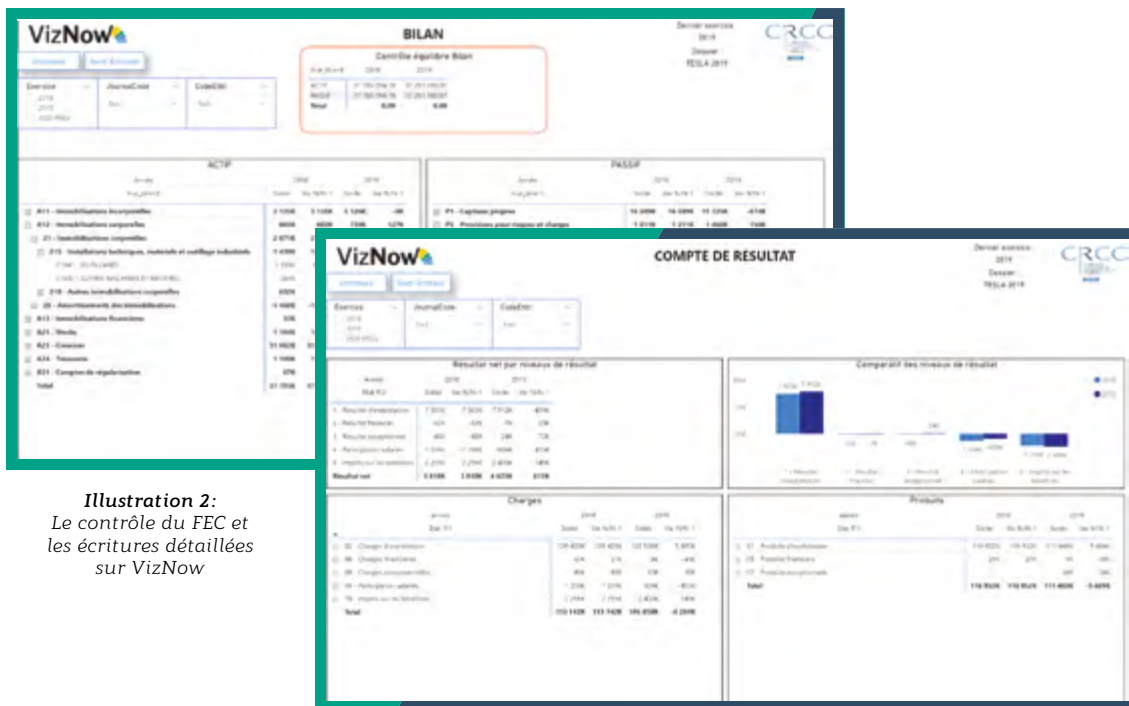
VizNow

BILAN

Dernier exercice
2019
Dossier :
TESLA 2019

CRCC

Contrôle équilibre Bilan

| Actif/Passif | 2018 | 2019 |
|---|---|---|
| ACTIF | 21 793 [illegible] | 22 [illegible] |
| PASSIF | 21 793 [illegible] | 22 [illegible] |
| Total | 0,00 | 0,00 |

Exercice
JournalCode
CodeEtbl

ACTIF

PASSIF

B11 - Immobilisations incorporelles
B12 - Immobilisations corporelles
21 - Immobilisations corporelles
215 - Installations techniques, matériels et outillage industriels
218 - Autres immobilisations corporelles
28 - Amortissements des immobilisations
B13 - Immobilisations financières
B21 - Stocks
B22 - Créances
B24 - Trésorerie
B31 - Comptes de régularisation
Total

P1 - Capitaux propres
P2 - Provisions pour risques et charges

Illustration 2:
Le contrôle du FEC et les écritures détaillées sur VizNow

VizNow

COMPTE DE RESULTAT

Dernier exercice
2019
Dossier
TESLA 2019

CRCC

Exercice
JournalCode
CodeEtbl

Résultat net par niveaux de résultat

1 - Résultat d'exploitation
2 - Résultat financier
3 - Résultat exceptionnel
4 - Participation salariés
5 - Impôts sur les bénéfices
Résultat net

Comparatif des niveaux de résultat

Charges

60 - Charges d'exploitation
66 - Charges financières
67 - Charges exceptionnelles
69 - Participation salariés
69 - Impôts sur les bénéfices
Total

Produits

70 - Produits d'exploitation
76 - Produits financiers
77 - Produits exceptionnels
Total